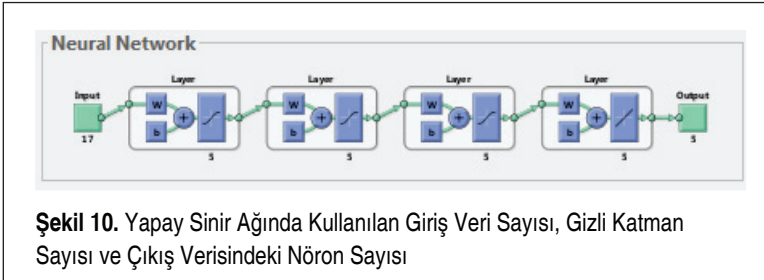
Neural Network

Input
17

Layer
W
b
5

Layer
W
b
5

Layer
W
b
5

Layer
W
b
5

Output
5

**Şekil 10.** Yapay Sinir Ağında Kullanılan Giriş Veri Sayısı, Gizli Katman Sayısı ve Çıkış Verisindeki Nöron Sayısı